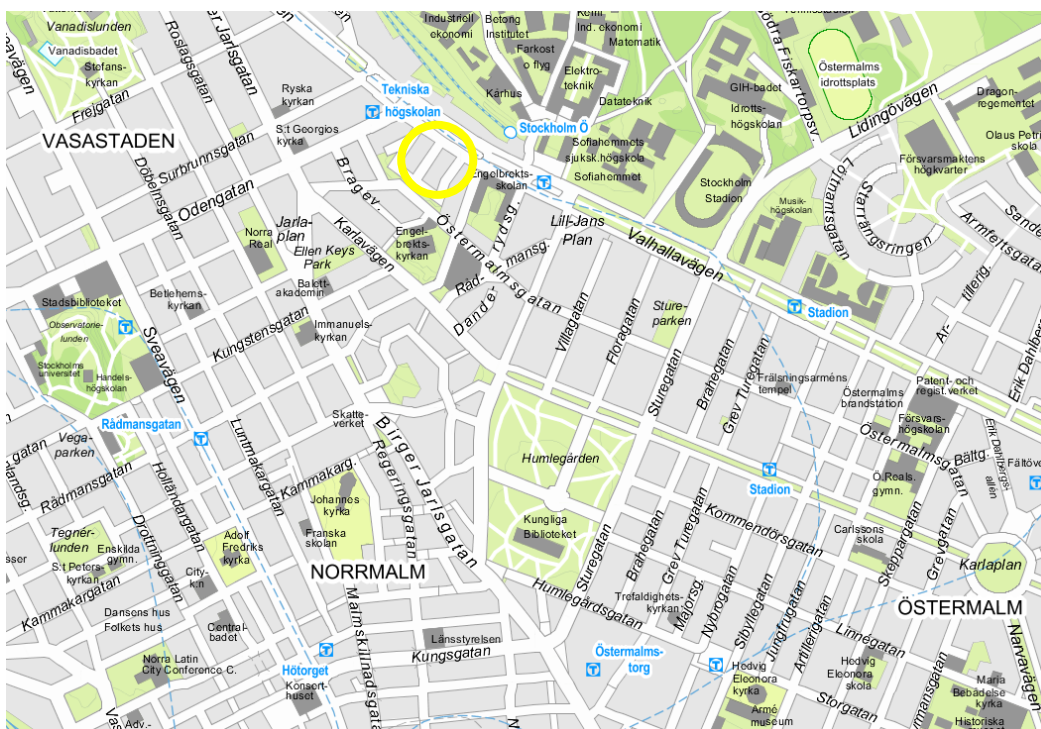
Vanadislunden
Vanadisbadet
Stefans-kyrkan
Roslagsgatan
Jarlsgatan
Industriell ekonomi
Betong Institutet
Farkost o flyg
Ind. ekonomi Matematik
Elektro-teknik
Datateknik
Kårhus
Tekniska högskolan
Stockholm Ö
Ryska kyrkan
S:t Georgios kyrka
Frejgatan
VASASTADEN
Surbrunnsgatan
Dalagatan
Odengatan
Bragev.
Engelbrekts-skolan
Engel-brekts-kyrkan
Östermalmsgatan
Rydsg.
Lill-Jans Plan
Valhallavägen
Jarla-plan
Norra Real
Ellen Keys Park
Karlavägen
Dande-rydsg.
Råd-mansg.
Balett-akademin
Stadsbiblioteket
Observatorie-lunden
Stockholms universitet
Handels-högskolan
Betlehems-kyrkan
Kungstensgatan
Immanuels-kyrkan
Sveavägen
Villagatan
Floragatan
Stureparken
Sturegatan
Brahegatan
Grev Turegatan
Frälsningsarméns tempel
Östermalms brandstation
Rådmansgatan
Vega-parken
Rådmansgatan
Holländargatan
Luntmakargatan
Skatte-verket
Birger Jarlsgatan
Regeringsgatan
Kammakarg.
Johannes kyrka
Franska skolan
Humlegården
Kungliga Biblioteket
Stadion
Kommendörsgatan
Tegnér-lunden
Enskilda gymn.
S:t Peters-kyrkan
Drottninggatan
Adolf Fredriks kyrka
City-kyrkan
Kammakargatan
NORRMALM
Humlegårdsgatan
Sturegatan
Brahegatan
Grev Turegatan
Trefaldighets-kyrkan
Majorsg.
Nybrogatan
Sibyllegatan
Jungfrugatan
Artillerigatan
Dansens hus
Folkets hus
Central-badet
Norra Latin City Conference C.
Hötorget
Konsert-huset
Malmskillnadsgatan
Länsstyrelsen
Kungsgatan
Östermalms-torg
Hedvig Eleonora kyrka
Armé museum
Hedvig Eleonora skola
Linnégatan
Storgatan
Vasa Adv.-
Lidingövägen
Fiskartorpsv.
Östermalms idrottsplats
GIH-badet
Idrotts-högskolan
Sofiahemmets sjuksk.högskola
Sofiahemmet
Stockholm Stadion
Musik-högskolan
Lidingövägen
Valhallavägen
Dragon-regementet
Olaus Petri skola
Försvarsmaktens högkvarter
Lützengatan
Starrängsringen
Armfeltsgatan
Sandels
Ar-tillerig.
Stadion
Patent- och regist. verket
Erik Dahlbergsg.
Försvars-högskolan
Östermalmsgatan
Erik Dahlbergs-allén
Bältg.
Fältöversten
Ö. Reals gymn.
Carlssons skola
Skeppargatan
Grevgatan
Karlaplan
ÖSTERMALM
Narvavägen
Maria Bebådelse kyrka
Historiska museet
Valhallav.
Jarlsgatan
Engelbrektsg.